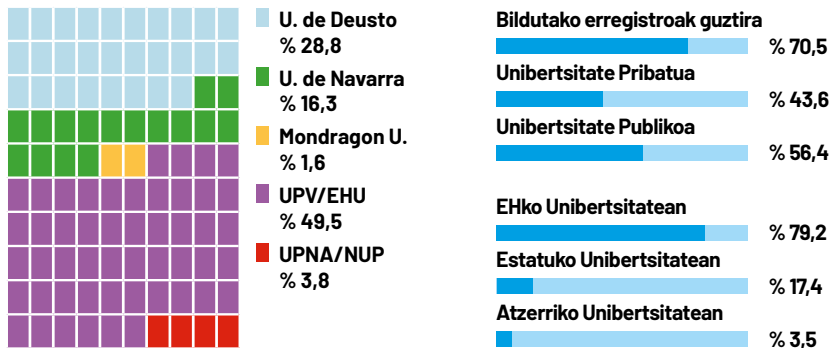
U. de Deusto
% 28,8

U. de Navarra
% 16,3

Mondragon U.
% 1,6

UPV/EHU
% 49,5

UPNA/NUP
% 3,8

Bildutako erregistroak guztira
% 70,5

Unibertsitate Pribatua
% 43,6

Unibertsitate Publikoa
% 56,4

EHko Unibertsitatean
% 79,2

Estatuko Unibertsitatean
% 17,4

Atzerriko Unibertsitatean
% 3,5